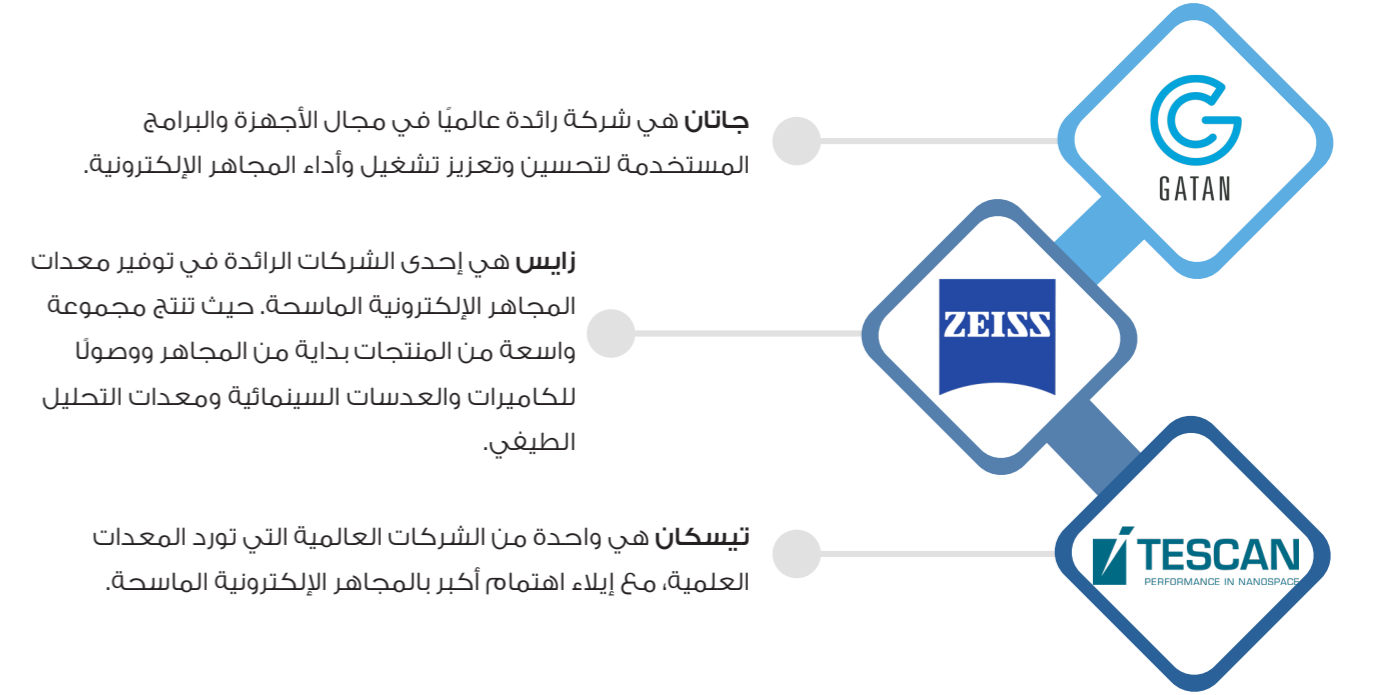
**جاتان** هي شركة رائدة عالميًا في مجال الأجهزة والبرامج المستخدمة لتحسين وتعزيز تشغيل وأداء المجاهر الإلكترونية.

GATAN

**زايس** هي إحدى الشركات الرائدة في توفير معدات المجاهر الإلكترونية الماسحة. حيث تنتج مجموعة واسعة من المنتجات بداية من المجاهر ووصولًا للكاميرات والعدسات السينمائية ومعدات التحليل الطيفي.

ZEISS

**تيسكان** هي واحدة من الشركات العالمية التي تورد المعدات العلمية، مع إيلاء اهتمام أكبر بالمجاهر الإلكترونية الماسحة.

TESCAN
PERFORMANCE IN NANOSPACE